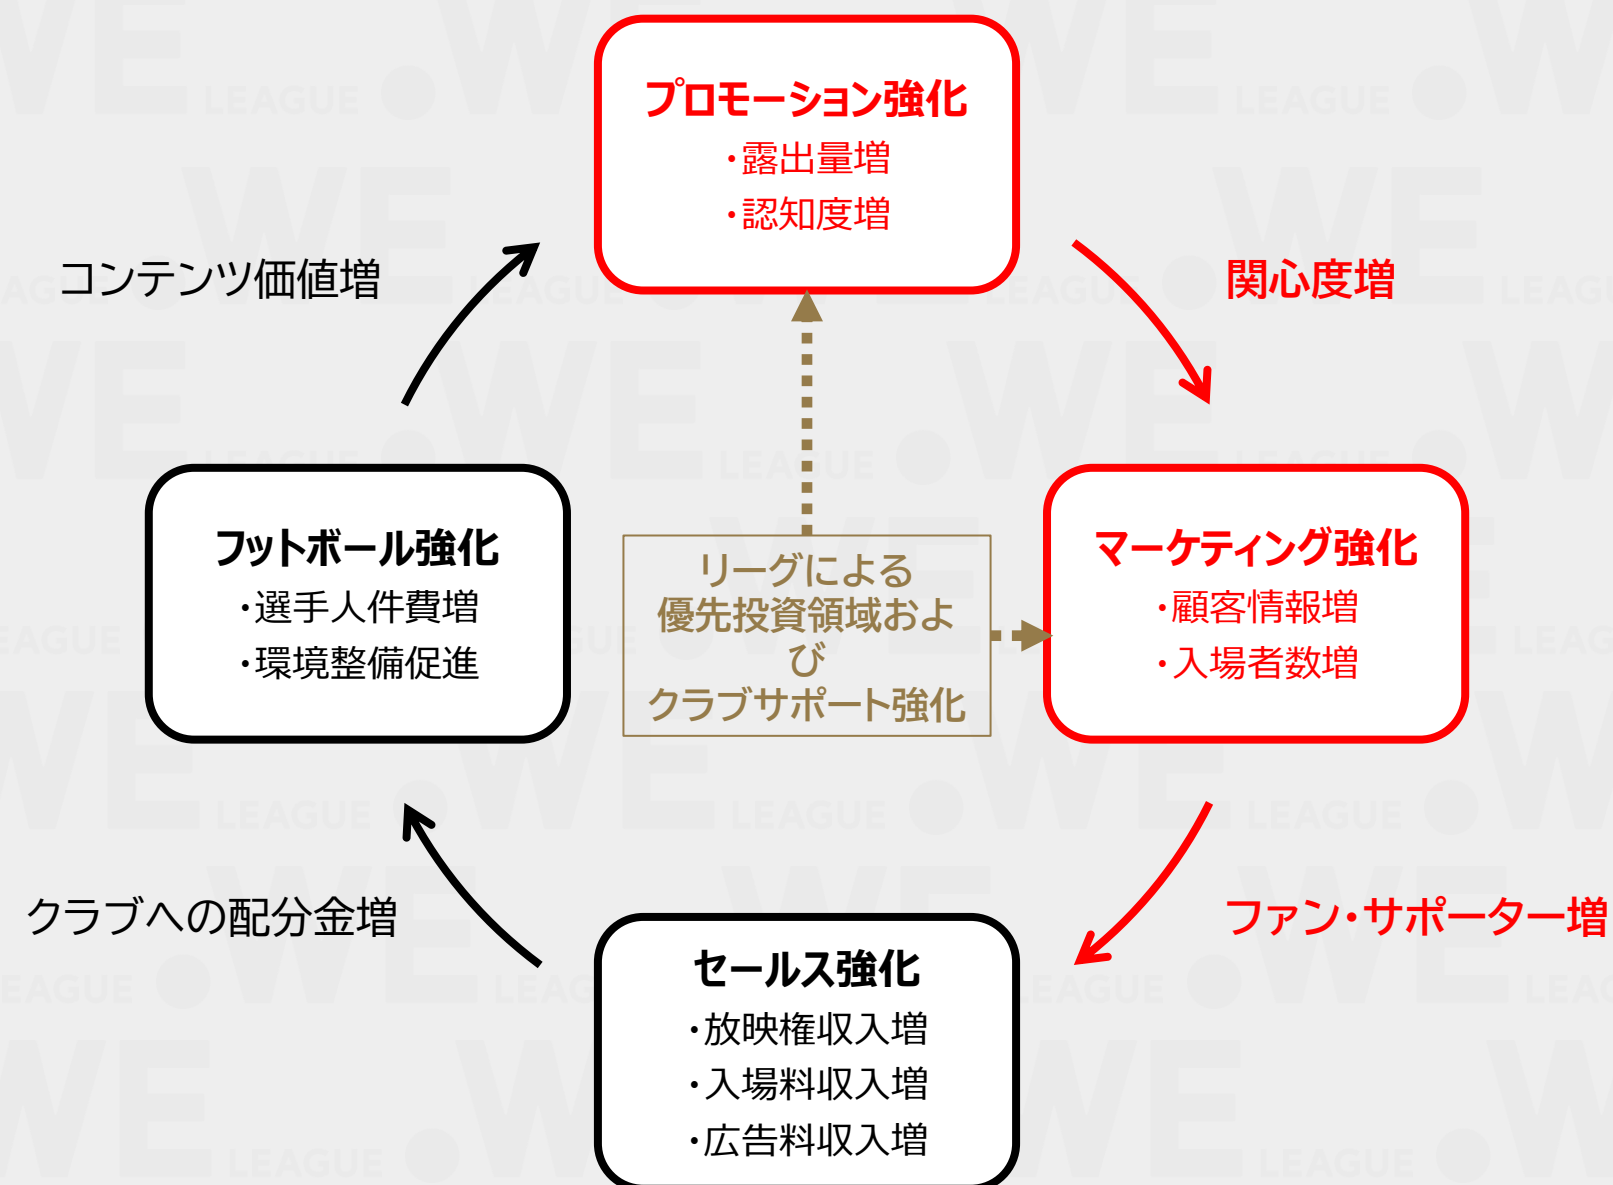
プロモーション強化
・露出量増
・認知度増

関心度増

コンテンツ価値増

フットボール強化
・選手人件費増
・環境整備促進

リーグによる優先投資領域およびクラブサポート強化

マーケティング強化
・顧客情報増
・入場者数増

クラブへの配分金増

ファン・サポーター増

セールス強化
・放映権収入増
・入場料収入増
・広告料収入増